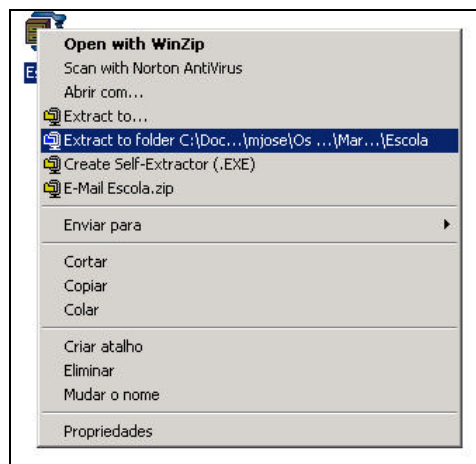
Open with WinZip
Scan with Norton AntiVirus
Abrir com...
Extract to...
Extract to folder C:\Doc...\mjose\Os ...\Mar...\Escola
Create Self-Extractor (.EXE)
E-Mail Escola.zip

Enviar para

Cortar
Copiar
Colar

Criar atalho
Eliminar
Mudar o nome

Propriedades